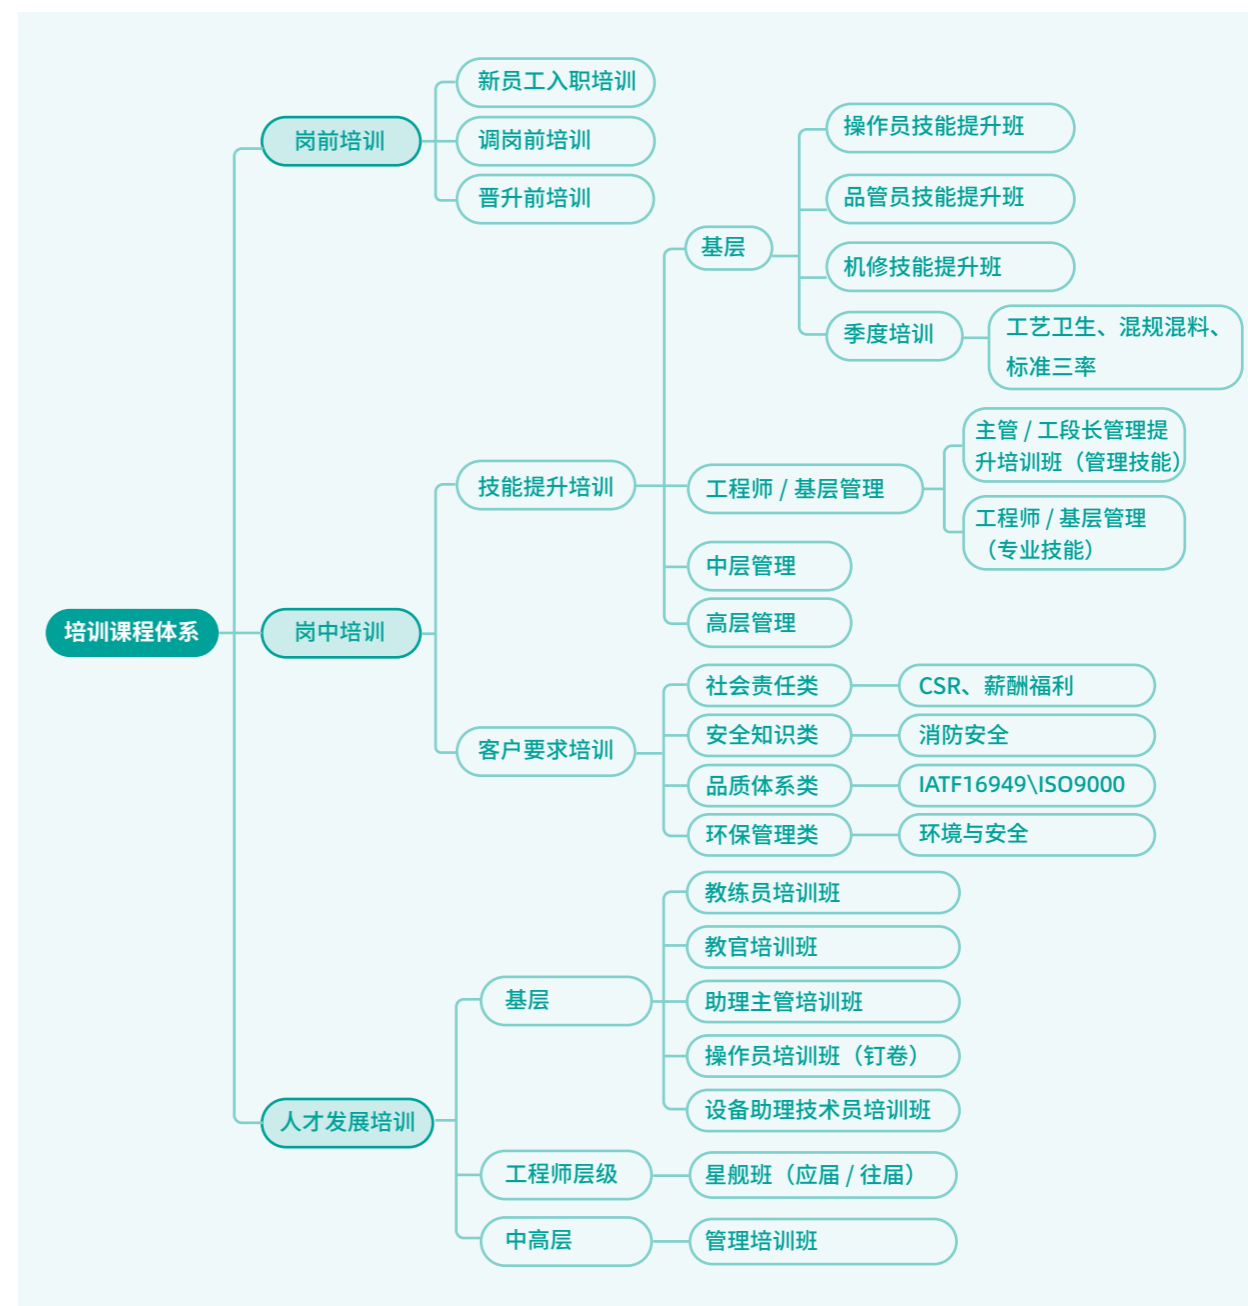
培训课程体系

岗前培训
新员工入职培训
调岗前培训
晋升前培训

岗中培训
技能提升培训
基层
操作员技能提升班
品管员技能提升班
机修技能提升班
季度培训
工艺卫生、混规混料、标准三率
工程师 / 基层管理
主管 / 工段长管理提升培训班（管理技能）
工程师 / 基层管理（专业技能）
中层管理
高层管理

客户要求培训
社会责任类
CSR、薪酬福利
安全知识类
消防安全
品质体系类
IATF16949\ISO9000
环保管理类
环境与安全

人才发展培训
基层
教练员培训班
教官培训班
助理主管培训班
操作员培训班（钉卷）
设备助理技术员培训班
工程师层级
星舰班（应届 / 往届）
中高层
管理培训班